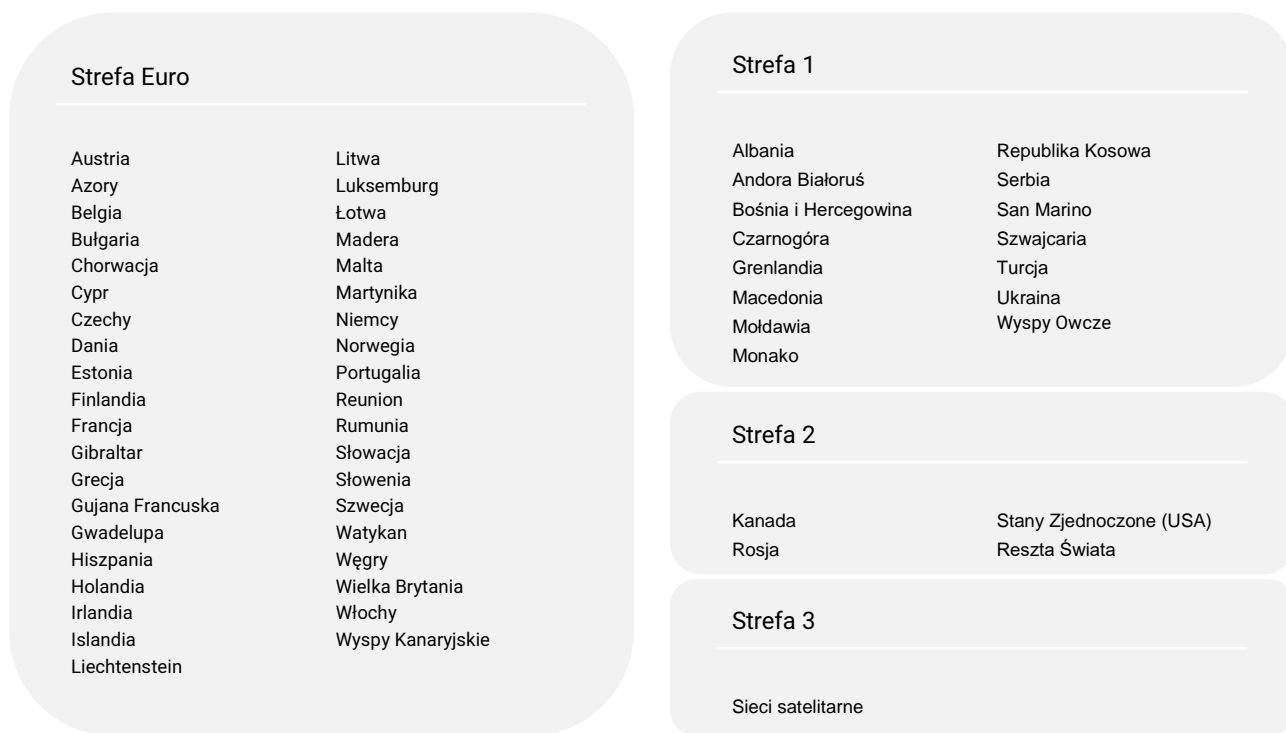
Strefa Euro

Austria
Azory
Belgia
Bułgaria
Chorwacja
Cypr
Czechy
Dania
Estonia
Finlandia
Francja
Gibraltar
Grecja
Gujana Francuska
Gwadelupa
Hiszpania
Holandia
Irlandia
Islandia
Liechtenstein

Litwa
Luksemburg
Łotwa
Madera
Malta
Martynika
Niemcy
Norwegia
Portugalia
Reunion
Rumunia
Słowacja
Słowenia
Szwecja
Watykan
Węgry
Wielka Brytania
Włochy
Wyspy Kanaryjskie

Strefa 1

Albania
Andora Białoruś
Bośnia i Hercegowina
Czarnogóra
Grenlandia
Macedonia
Mołdawia
Monako

Republika Kosowa
Serbia
San Marino
Szwajcaria
Turcja
Ukraina
Wyspy Owcze

Strefa 2

Kanada
Rosja

Stany Zjednoczone (USA)
Reszta Świata

Strefa 3

Sieci satelitarne